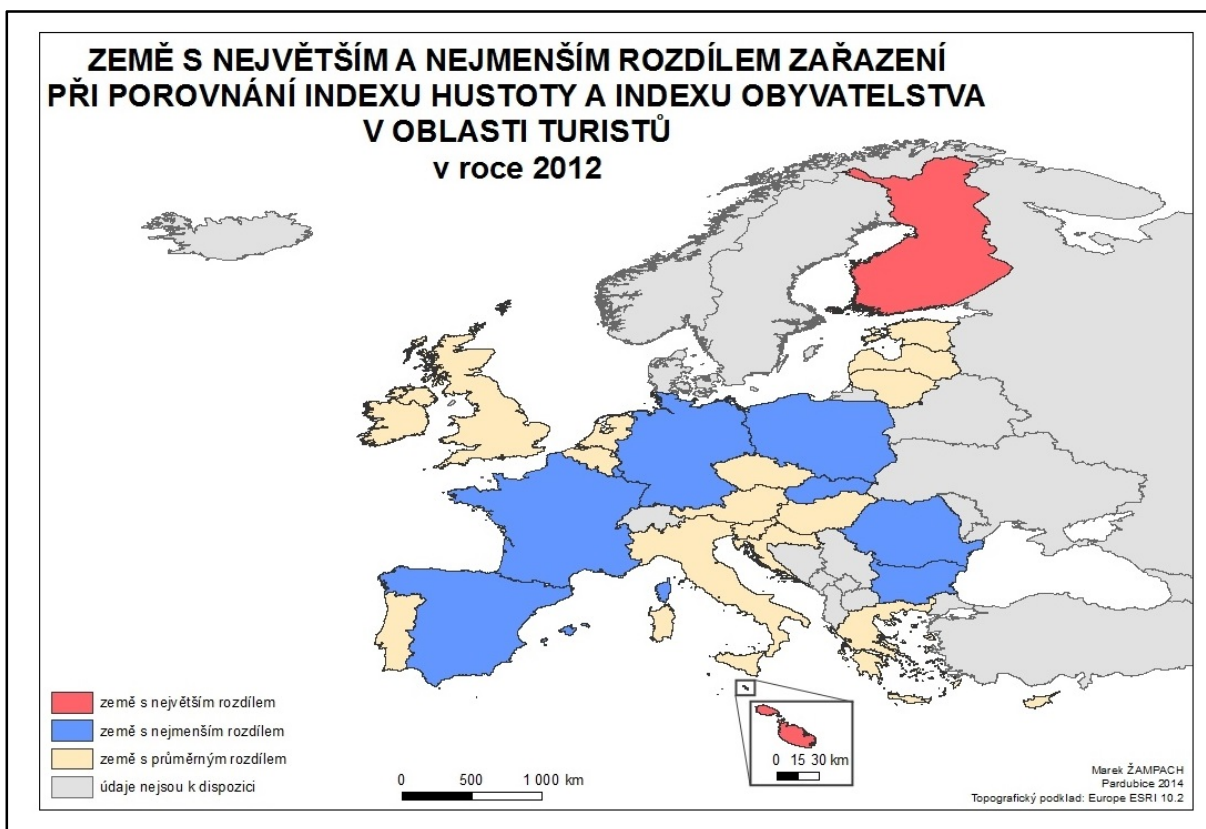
ZEMĚ S NEJVĚTŠÍM A NEJMENŠÍM ROZDÍLEM ZAŘAZENÍ PŘI POROVNÁNÍ INDEXU HUSTOTY A INDEXU OBYVATELSTVA V OBLASTI TURISTŮ
v roce 2012

země s největším rozdílem
země s nejmenším rozdílem
země s průměrným rozdílem
údaje nejsou k dispozici

0 500 1 000 km

0 15 30 km

Marek ŽAMPACH
Pardubice 2014
Topografický podklad: Europe ESRI 10.2